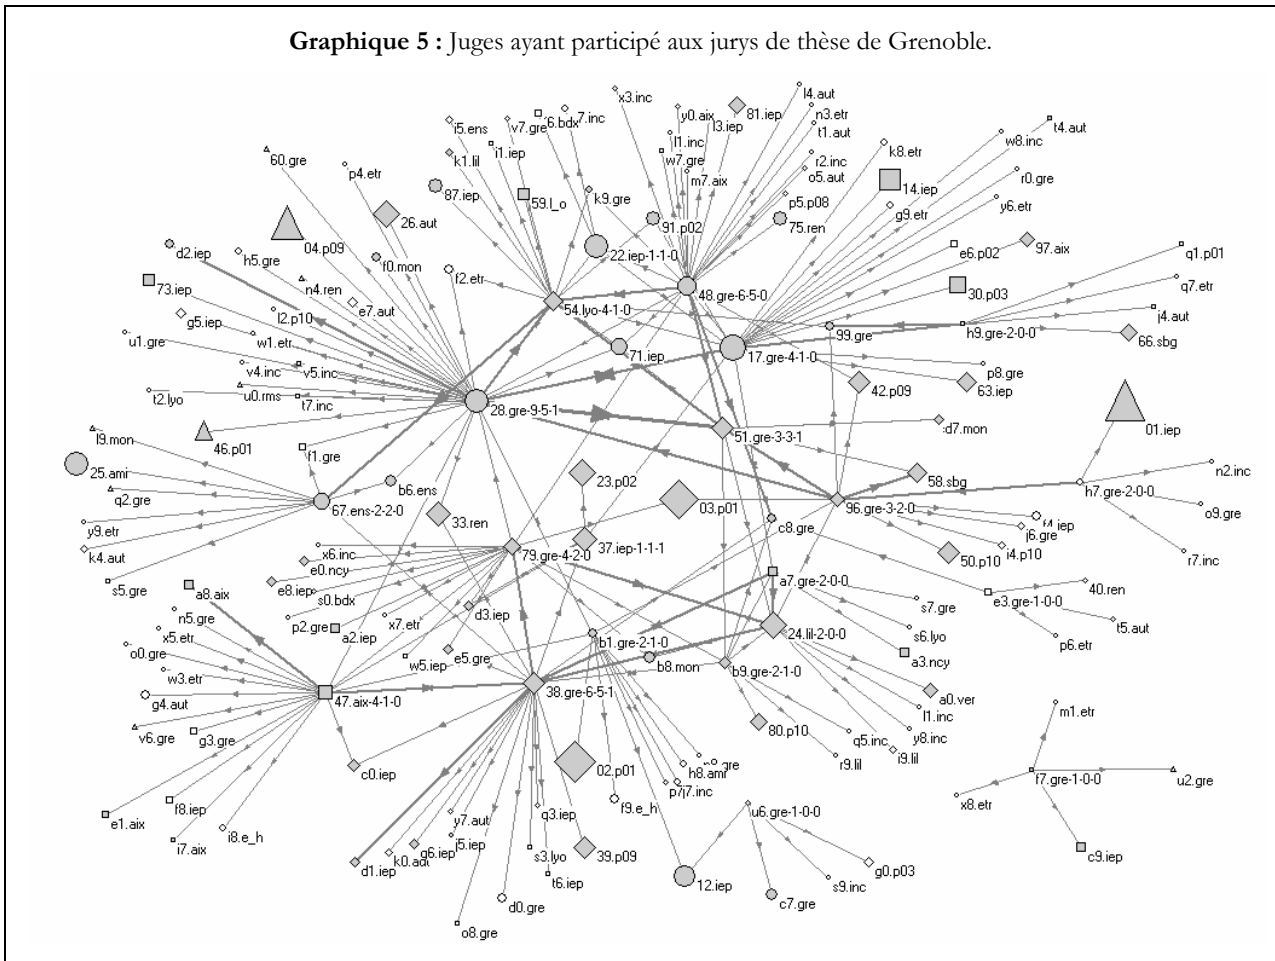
**Graphique 5 :** Juges ayant participé aux jurys de thèse de Grenoble.

x3.inc y0.aix 81.iep l4.aut n3.etr t1.aut i5.ens v7.gre 6.bdx 7.inc l1.inc l3.iep w7.gre m7.aix r2.inc o5.aut k8.etr w8.inc t4.aut k1.lil i1.iep 60.gre p4.etr 87.iep 59.l_o k9.gre 91.p02 p5.p08 75.ren 14.iep g9.etr r0.gre y6.etr 26.aut 04.p09 f0.mon 22.iep-1-1-0 e6.p02 97.aix q1.p01 d2.iep h5.gre n4.ren f2.etr 48.gre-6-5-0 30.p03 q7.etr 73.iep e7.aut 54.lyo-4-1-0 h9.gre-2-0-0 j4.aut g5.iep l2.p10 99.gre 66.sbg u1.gre w1.etr 71.iep 17.gre-4-1-0 p8.gre v4.inc v5.inc 42.p09 63.iep t2.lyo u0.rms t7.inc 28.gre-9-5-1 51.gre-3-3-1 d7.mon 01.iep 46.p01 l9.mon f1.gre 58.sbg n2.inc 25.ami b6.ens 23.p02 03.p01 96.gre-3-2-0 h7.gre-2-0-0 o9.gre q2.gre 67.ens-2-2-0 33.ren c8.gre f4.iep j6.gre y9.etr 37.iep-1-1-1 i4.p10 50.p10 r7.inc k4.aut x6.inc 79.gre-4-2-0 e0.ncy s5.gre e8.iep a7.gre-2-0-0 e3.gre-1-0-0 40.ren a8.aix s0.bdx d3.iep s7.gre n5.gre p2.gre a2.iep x7.etr s6.lyo t5.aut x5.etr e5.gre b1.gre-2-1-0 24.lil-2-0-0 p6.etr o0.gre w5.iep b8.mon a3.ncy w3.etr b9.gre-2-1-0 g4.aut 47.aix-4-1-0 38.gre-6-5-1 a0.ver v6.gre g3.gre 80.p10 f1.inc m1.etr q5.inc y8.inc c0.iep i9.lil h8.ami 02.p01 r9.lil p7 j7.inc f7.gre-1-0-0 u2.gre e1.aix f8.iep y7.aut q3.iep f9.e_h x8.etr i8.e_h u6.gre-1-0-0 i7.aix g6.iep j5.iep 39.p09 g0.p03 c9.iep d1.iep k0.aut s3.lyo 12.iep s9.inc t6.iep c7.gre d0.gre o8.gre